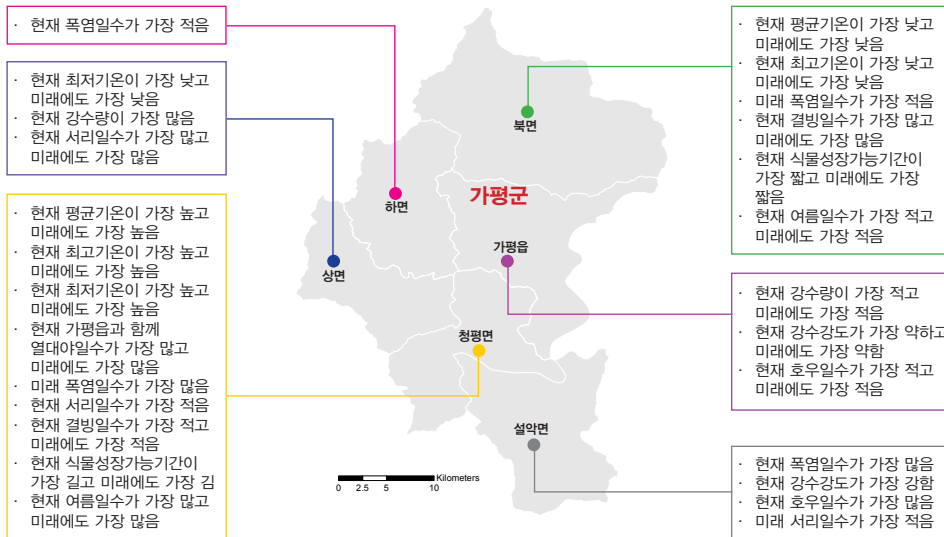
· 현재 폭염일수가 가장 적음

· 현재 최저기온이 가장 낮고 미래에도 가장 낮음
· 현재 강수량이 가장 많음
· 현재 서리일수가 가장 많고 미래에도 가장 많음

· 현재 평균기온이 가장 높고 미래에도 가장 높음
· 현재 최고기온이 가장 높고 미래에도 가장 높음
· 현재 최저기온이 가장 높고 미래에도 가장 높음
· 현재 가평읍과 함께 열대야일수가 가장 많고 미래에도 가장 많음
· 미래 폭염일수가 가장 많음
· 현재 서리일수가 가장 적음
· 현재 결빙일수가 가장 적고 미래에도 가장 적음
· 현재 식물성장가능기간이 가장 길고 미래에도 가장 김
· 현재 여름일수가 가장 많고 미래에도 가장 많음

· 현재 평균기온이 가장 낮고 미래에도 가장 낮음
· 현재 최고기온이 가장 낮고 미래에도 가장 낮음
· 미래 폭염일수가 가장 적음
· 현재 결빙일수가 가장 많고 미래에도 가장 많음
· 현재 식물성장가능기간이 가장 짧고 미래에도 가장 짧음
· 현재 여름일수가 가장 적고 미래에도 가장 적음

· 현재 강수량이 가장 적고 미래에도 가장 적음
· 현재 강수강도가 가장 약하고 미래에도 가장 약함
· 현재 호우일수가 가장 적고 미래에도 가장 적음

· 현재 폭염일수가 가장 많음
· 현재 강수강도가 가장 강함
· 현재 호우일수가 가장 많음
· 미래 서리일수가 가장 적음

북면
가평군
하면
상면
가평읍
청평면
설악면
Kilometers
0 2.5 5 10